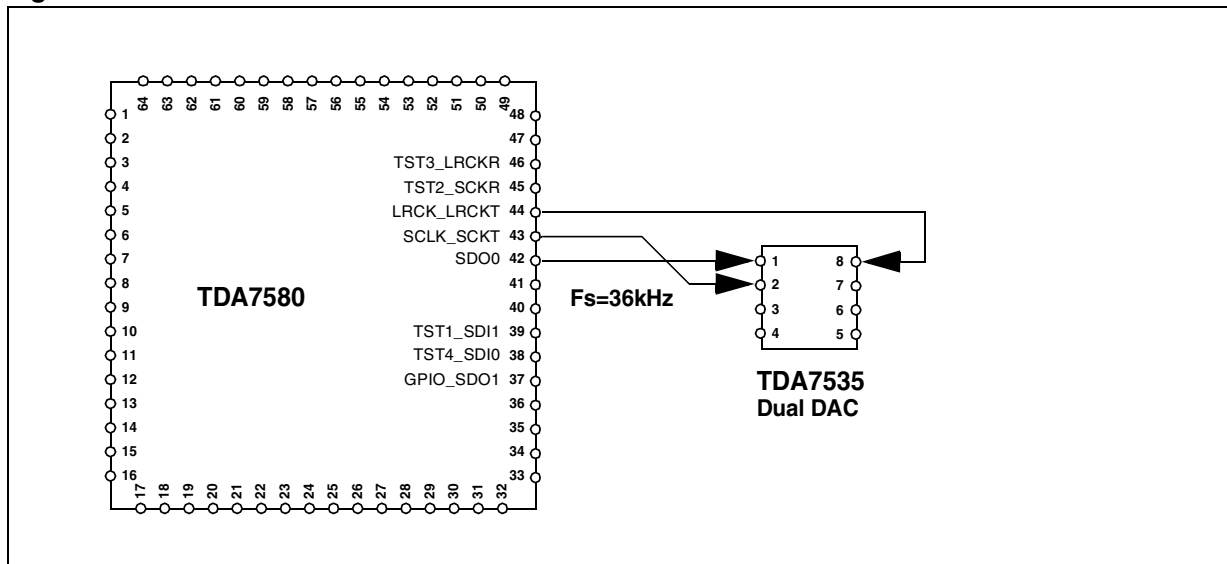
64 63 62 61 60 59 58 57 56 55 54 53 52 51 50 49

1
2
3
4
5
6
7
8
9
10
11
12
13
14
15
16

48
47
TST3_LRCKR 46
TST2_SCKR 45
LRCK_LRCKT 44
SCLK_SCKT 43
SDO0 42
41
40
TST1_SDI1 39
TST4_SDI0 38
GPIO_SDO1 37
36
35
34
33

17 18 19 20 21 22 23 24 25 26 27 28 29 30 31 32

TDA7580

Fs=36kHz

1
2
3
4
8
7
6
5

TDA7535
Dual DAC